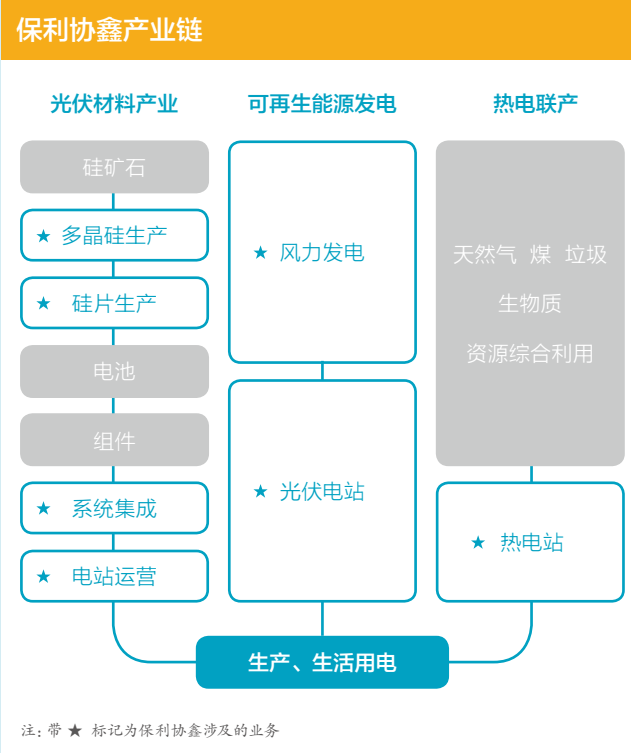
保利协鑫产业链

光伏材料产业

硅矿石

★ 多晶硅生产

★ 硅片生产

电池

组件

★ 系统集成

★ 电站运营

可再生能源发电

★ 风力发电

★ 光伏电站

热电联产

天然气 煤 垃圾

生物质

资源综合利用

★ 热电站

生产、生活用电

注：带 ★ 标记为保利协鑫涉及的业务